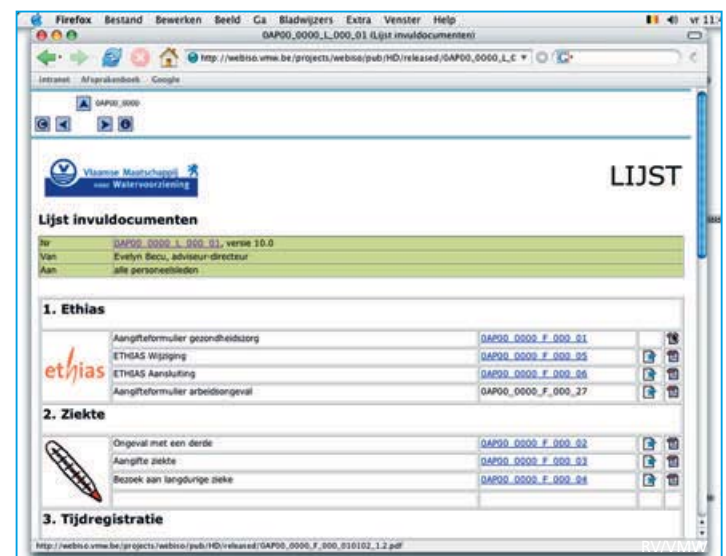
Firefox Bestand Bewerken Beeld Ga Bladwijzers Extra Venster Help

0AP00_0000_L_000_01 (Lijst invuldocumenten)

http://webiso.vmw.be/projects/webiso/pub/HD/released/0AP00_0000_L_0

intranet Afsprakenboek Google

0AP00_0000

Vlaamse Maatschappij voor Watervoorziening

LIJST

Lijst invuldocumenten

| | |
|---|---|
| Nr | 0AP00_0000_L_000_01, versie 10.0 |
| Van | Evelyn Becu, adviseur-directeur |
| Aan | alle personeelsleden |

1. Ethias

ethias

| | |
|---|---|
| Aangifteformulier gezondheidszorg | 0AP00_0000_F_000_01 |
| ETHIAS Wijziging | 0AP00_0000_F_000_05 |
| ETHIAS Aansluiting | 0AP00_0000_F_000_06 |
| Aangifteformulier arbeidsongeval | 0AP00_0000_F_000_27 |

2. Ziekte

| | |
|---|---|
| Ongeval met een derde | 0AP00_0000_F_000_02 |
| Aangifte ziekte | 0AP00_0000_F_000_03 |
| Bezoek aan langdurige zieke | 0AP00_0000_F_000_04 |

3. Tijdregistratie

http://webiso.vmw.be/projects/webiso/pub/HD/released/0AP00_0000_F_000_010102_1.2.pdf

RV/VMW